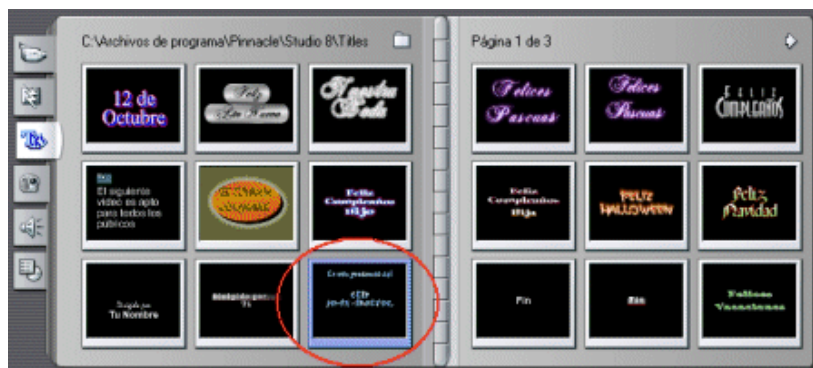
C:\Archivos de programa\Pinnacle\Studio 8\Titles

Página 1 de 3

12 de Octubre

Feliz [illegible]

Nuestra Boda

Felices Pascuas

Felices Pascuas

Feliz Cumpleaños

El siguiente video es apto para todos los públicos

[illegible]

Feliz Cumpleaños Hijo

Feliz Cumpleaños Hija

Feliz Halloween

Feliz Navidad

Dirigido por Tu Nombre

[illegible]

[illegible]

Fin

Fin

Felices Vacaciones